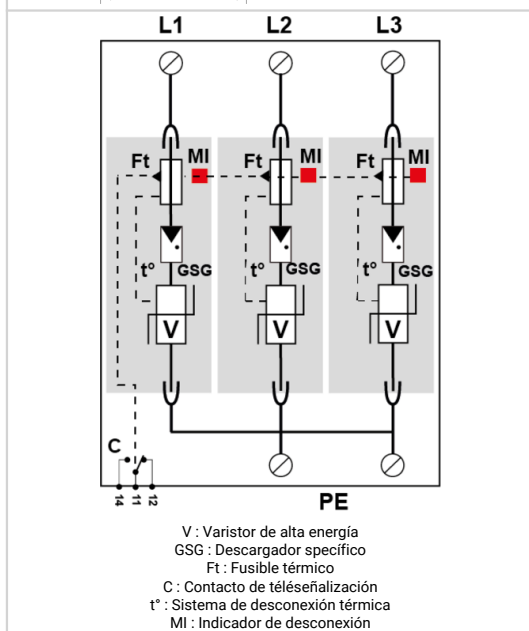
L1
L2
L3
Ft
MI
Ft
MI
Ft
MI
t°
GSG
t°
GSG
t°
GSG
V
V
V
C
14
11
12
PE

V : Varistor de alta energía
GSG : Descargador specífico
Ft : Fusible térmico
C : Contacto de téléseñalización
t° : Sistema de desconexión térmica
MI : Indicador de desconexión